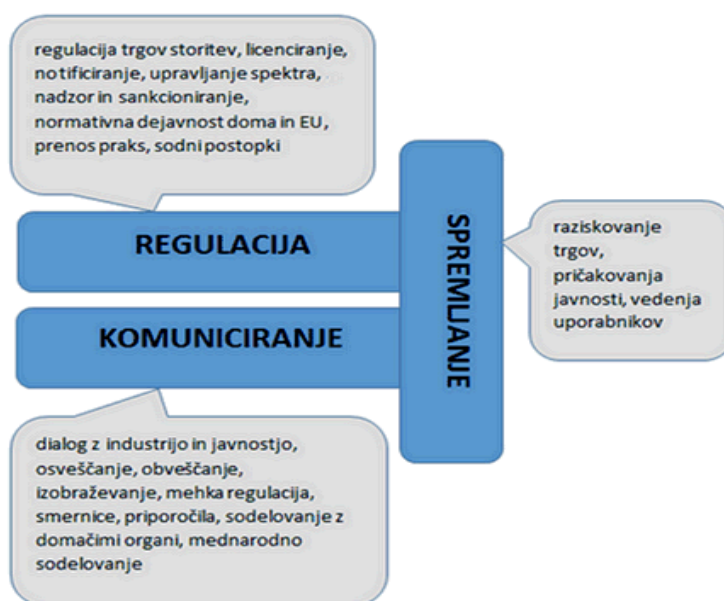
regulacija trgov storitev, licenciranje, notificiranje, upravljanje spektra, nadzor in sankcioniranje, normativna dejavnost doma in EU, prenos praks, sodni postopki

REGULACIJA

SPREMLJANJE

raziskovanje trgov, pričakovanja javnosti, vedenja uporabnikov

KOMUNICIRANJE

dialog z industrijo in javnostjo, osveščanje, obveščanje, izobraževanje, mehka regulacija, smernice, priporočila, sodelovanje z domačimi organi, mednarodno sodelovanje